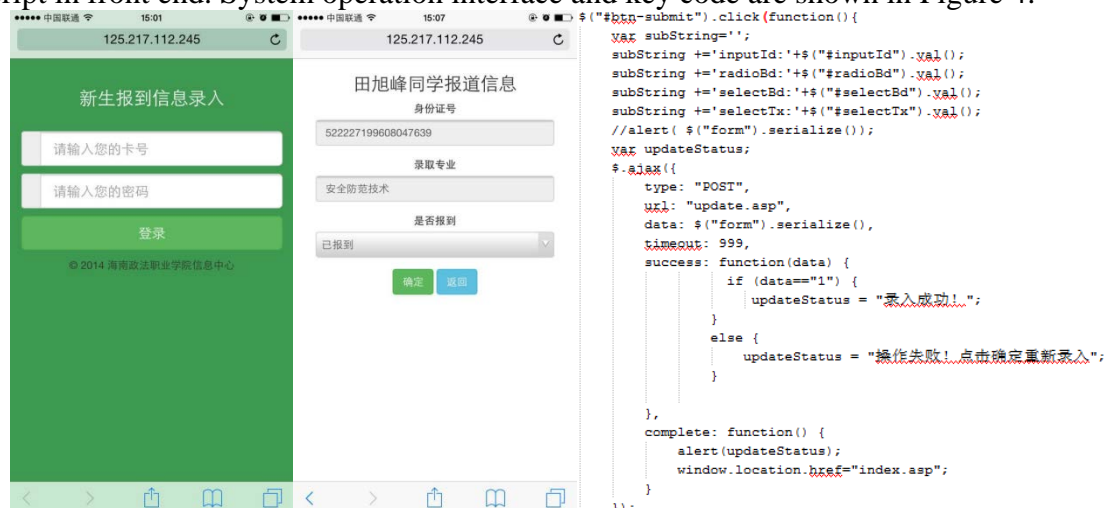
ript in front end. System operation interface and key code are shown in Figure 4.

●●●●● 中国联通 15:01
125.217.112.245

新生报到信息录入

请输入您的卡号

请输入您的密码

登录

© 2014 海南政法职业学院信息中心

●●●●● 中国联通 15:07
125.217.112.245

田旭峰同学报道信息

身份证号

522227199608047639

录取专业

安全防范技术

是否报到

已报到

确定 返回

$("#btn-submit").click(function(){
var subString='';
subString +='inputId:'+$("#inputId").val();
subString +='radioBd:'+$("#radioBd").val();
subString +='selectBd:'+$("#selectBd").val();
subString +='selectTx:'+$("#selectTx").val();
//alert( $("form").serialize());
var updateStatus;
$.ajax({
type: "POST",
url: "update.asp",
data: $("form").serialize(),
timeout: 999,
success: function(data) {
if (data=="1") {
updateStatus = "录入成功！";
}
else {
updateStatus = "操作失败！点击确定重新录入";
}
},
complete: function() {
alert(updateStatus);
window.location.href="index.asp";
}
});